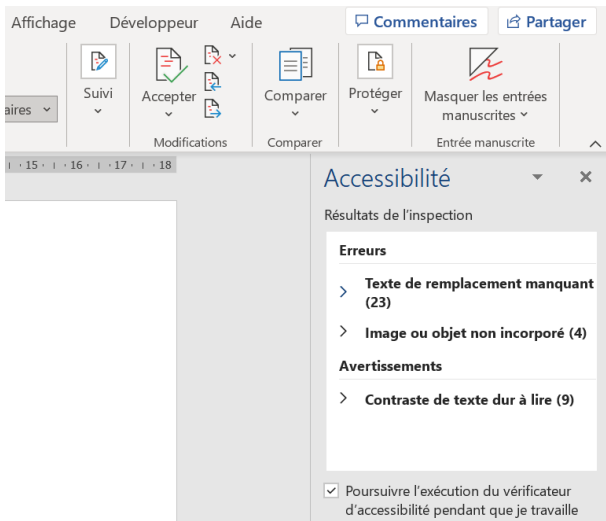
Affichage Développeur Aide

Commentaires Partager

aires

Suivi

Accepter

Modifications

Comparer

Comparer

Protéger

Masquer les entrées manuscrites

Entrée manuscrite

15 · 16 · 17 · 18

Accessibilité

Résultats de l'inspection

Erreurs

Texte de remplacement manquant (23)

Image ou objet non incorporé (4)

Avertissements

Contraste de texte dur à lire (9)

Poursuivre l'exécution du vérificateur d'accessibilité pendant que je travaille